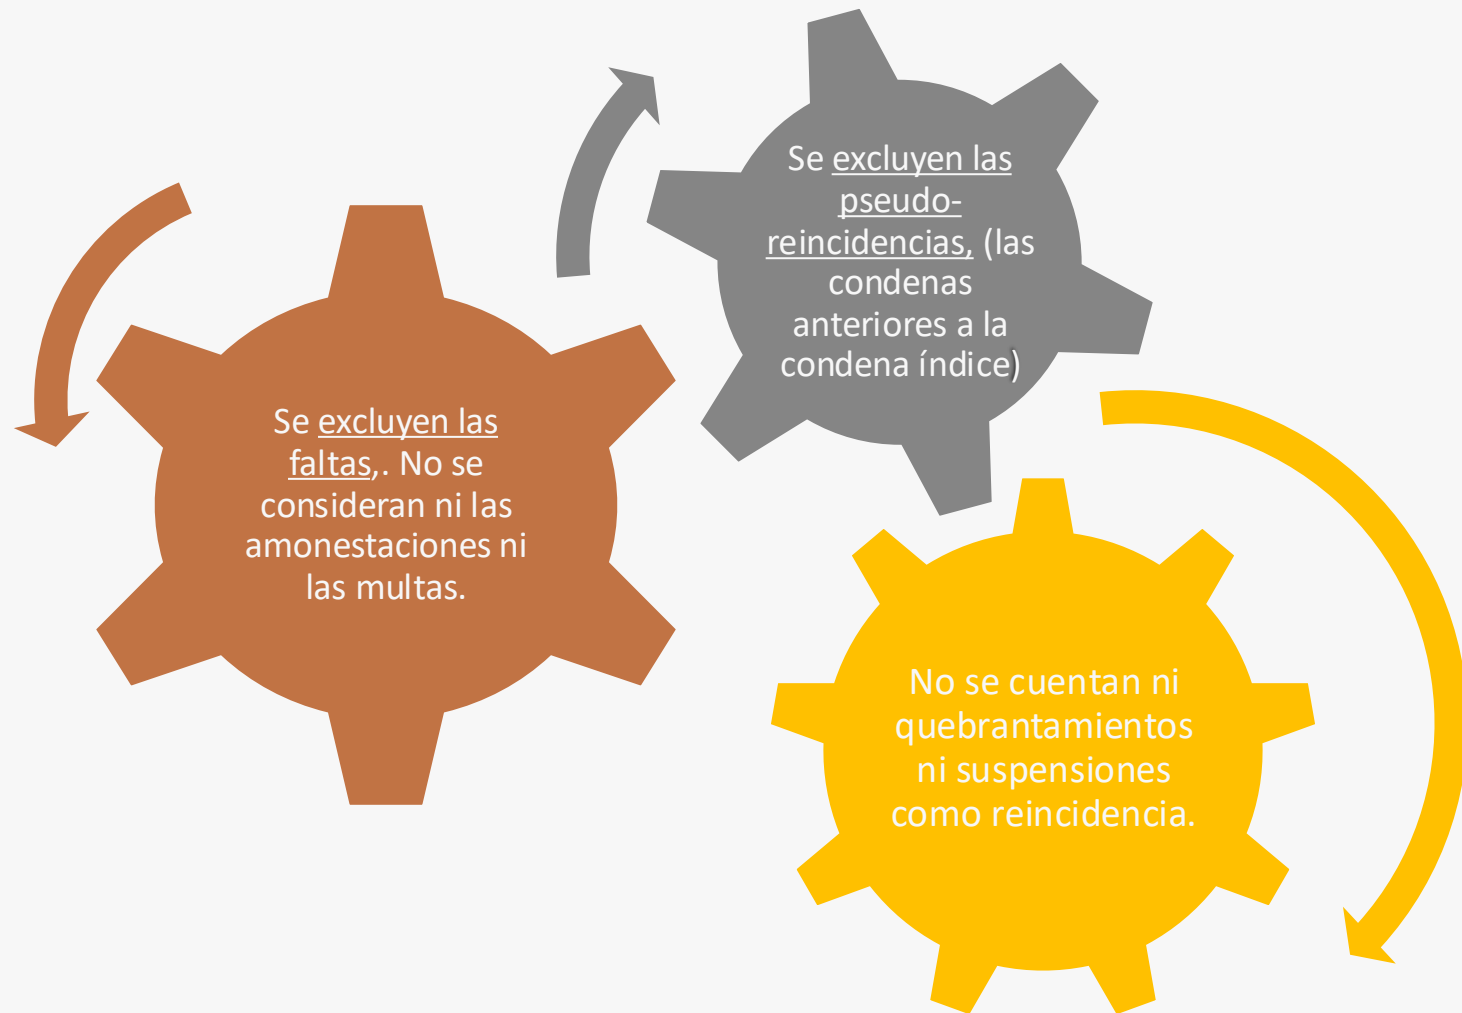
Se excluyen las pseudo-reincidencias, (las condenas anteriores a la condena índice)

Se excluyen las faltas,. No se consideran ni las amonestaciones ni las multas.

No se cuentan ni quebrantamientos ni suspensiones como reincidencia.